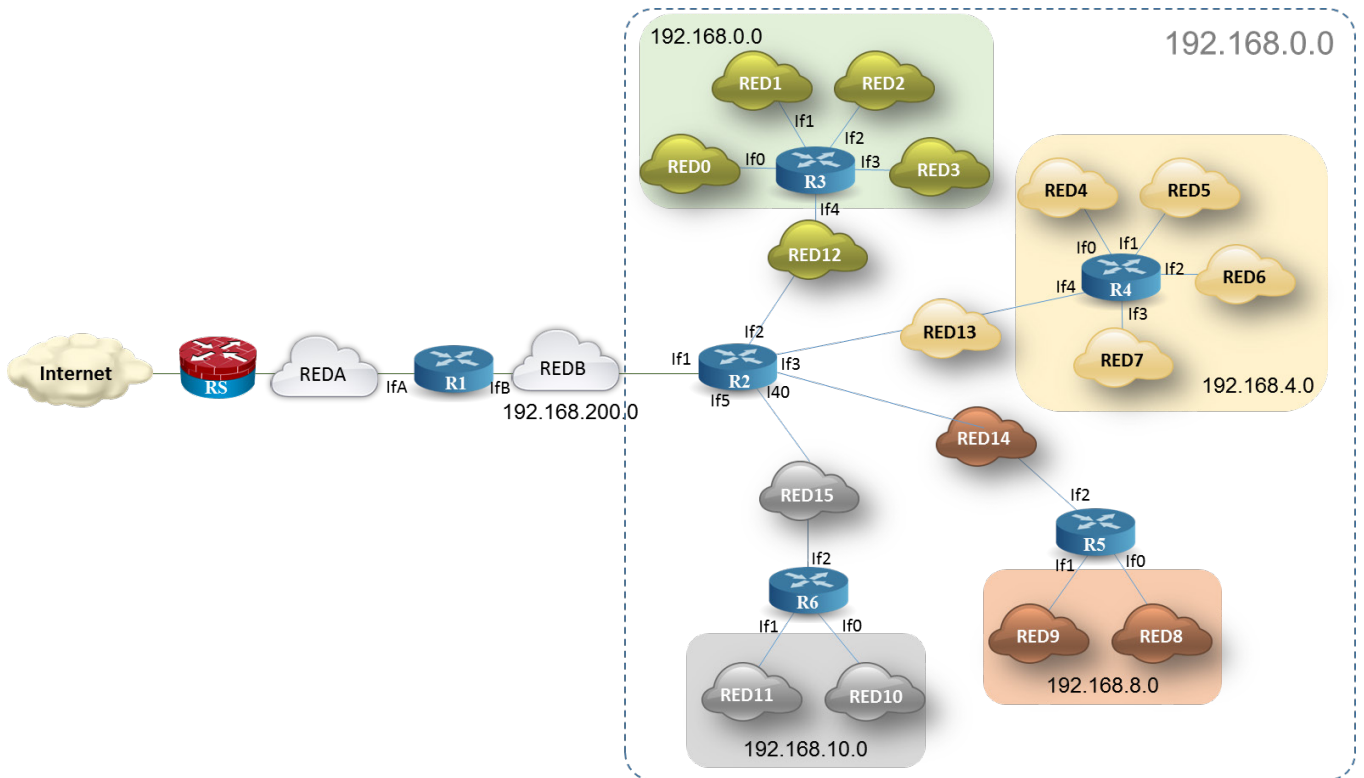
192.168.0.0

192.168.0.0

RED1
RED2
If1
If2
RED0
If0
R3
If3
RED3
If4
RED12

RED4
RED5
If0
If1
R4
If2
RED6
If4
If3
RED13
RED7
192.168.4.0

Internet
RS
REDA
IfA
R1
IfB
REDB
192.168.200.0
If1
If2
R2
If3
If5
I40

RED14
If2
R5
If1
If0
RED9
RED8
192.168.8.0

RED15
If2
R6
If1
If0
RED11
RED10
192.168.10.0